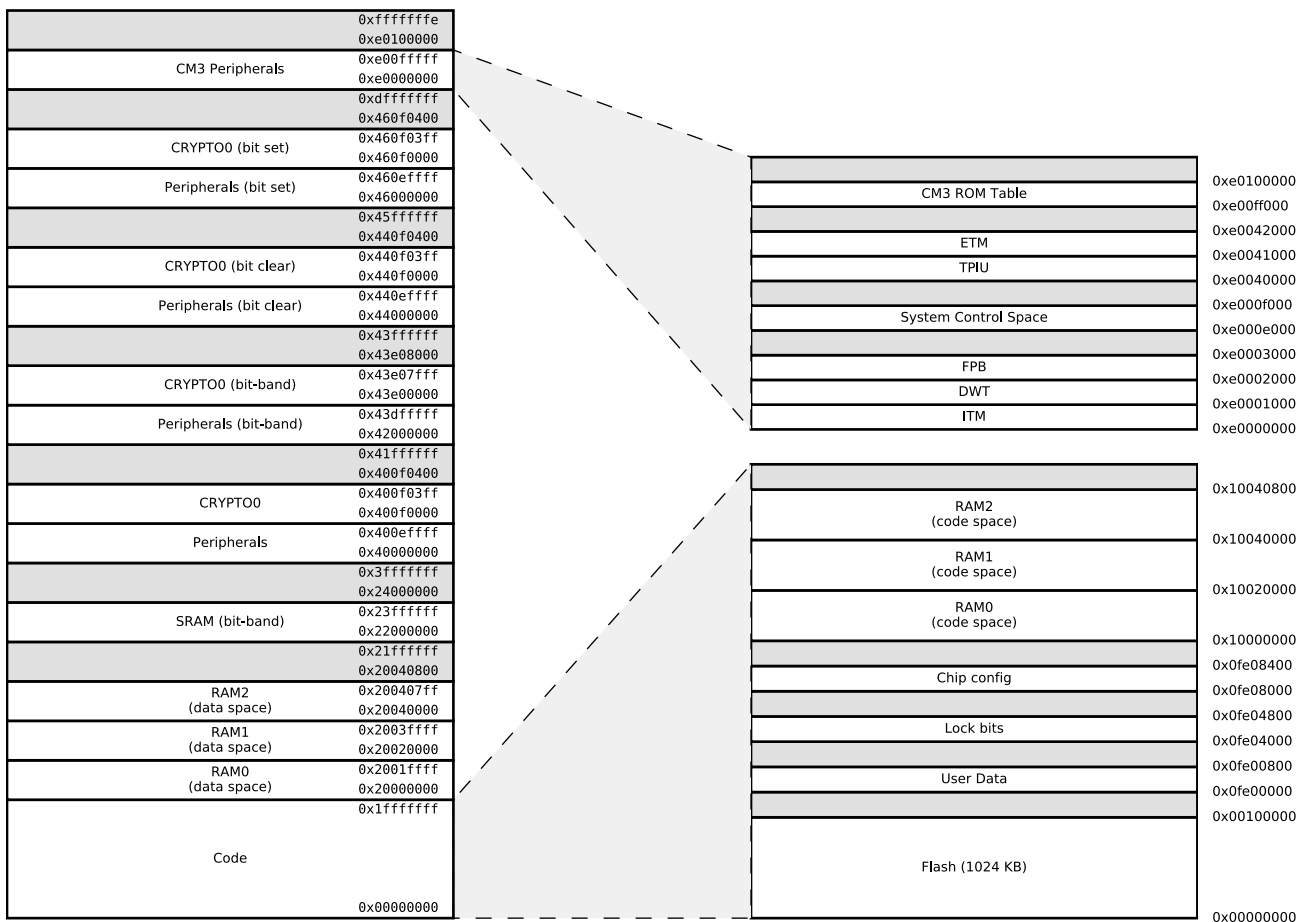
0xfffffffe
0xe0100000
CM3 Peripherals 0xe00fffff
0xe0000000
0xdfffffff
0x460f0400
CRYPTO0 (bit set) 0x460f03ff
0x460f0000
Peripherals (bit set) 0x460effff
0x46000000
0x45ffffff
0x440f0400
CRYPTO0 (bit clear) 0x440f03ff
0x440f0000
Peripherals (bit clear) 0x440effff
0x44000000
0x43ffffff
0x43e08000
CRYPTO0 (bit-band) 0x43e07fff
0x43e00000
Peripherals (bit-band) 0x43dfffff
0x42000000
0x41ffffff
0x400f0400
CRYPTO0 0x400f03ff
0x400f0000
Peripherals 0x400effff
0x40000000
0x3fffffff
0x24000000
SRAM (bit-band) 0x23ffffff
0x22000000
0x21ffffff
0x20040800
RAM2 (data space) 0x200407ff
0x20040000
RAM1 (data space) 0x2003ffff
0x20020000
RAM0 (data space) 0x2001ffff
0x20000000
0x1fffffff
Code
0x00000000

CM3 ROM Table
ETM
TPIU
System Control Space
FPB
DWT
ITM

0xe0100000
0xe00ff000
0xe0042000
0xe0041000
0xe0040000
0xe000f000
0xe000e000
0xe0003000
0xe0002000
0xe0001000
0xe0000000

RAM2 (code space)
RAM1 (code space)
RAM0 (code space)
Chip config
Lock bits
User Data
Flash (1024 KB)

0x10040800
0x10040000
0x10020000
0x10000000
0x0fe08400
0x0fe08000
0x0fe04800
0x0fe04000
0x0fe00800
0x0fe00000
0x00100000
0x00000000